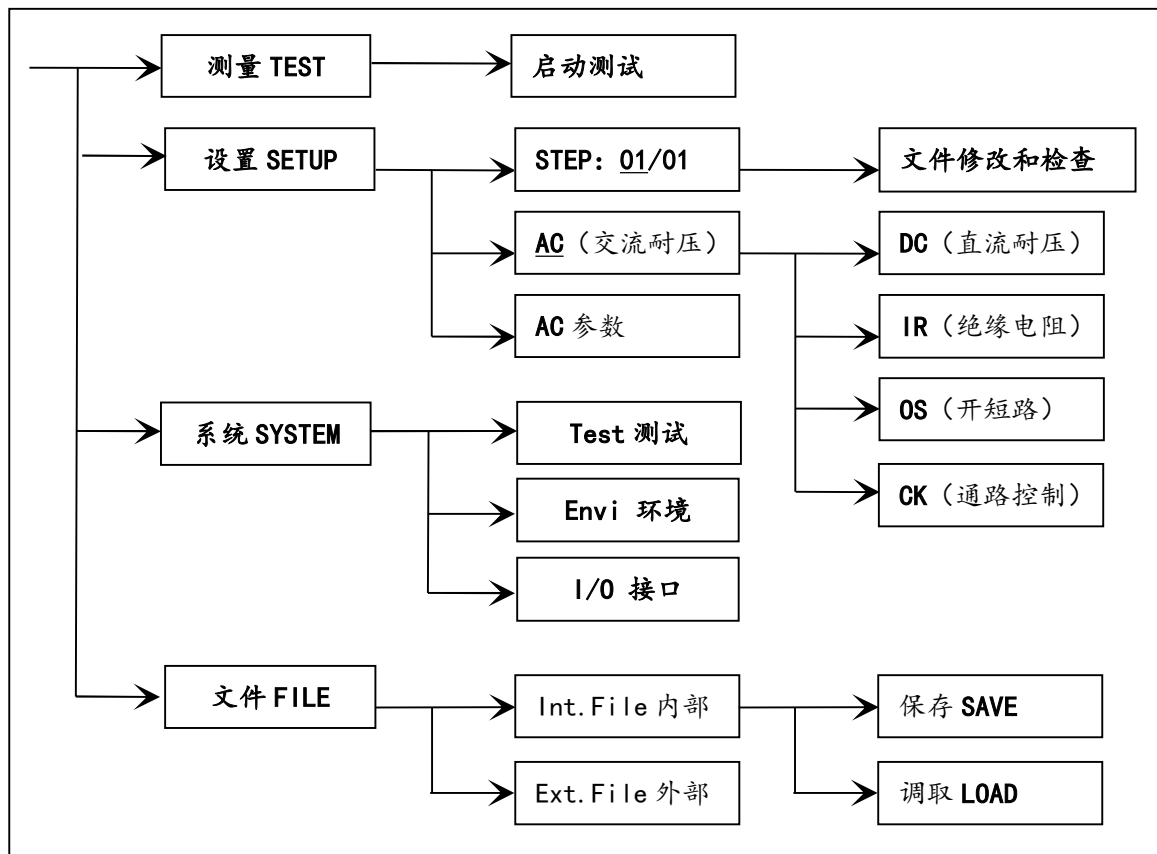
测量 TEST

启动测试

设置 SETUP

STEP: 01/01

文件修改和检查

AC（交流耐压）

DC（直流耐压）

AC 参数

IR（绝缘电阻）

OS（开短路）

CK（通路控制）

系统 SYSTEM

Test 测试

Envi 环境

I/O 接口

文件 FILE

Int.File 内部

保存 SAVE

Ext.File 外部

调取 LOAD